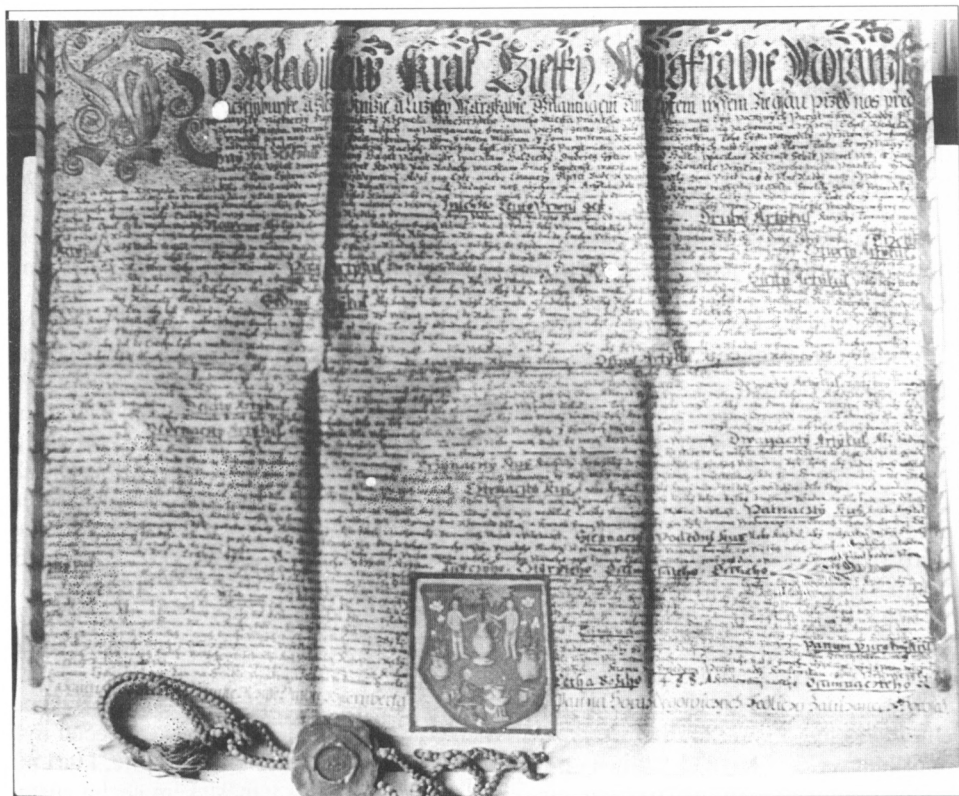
My Wladislaw Kral Cžesky, Markrabie Morawsky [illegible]

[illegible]

Prwnie Artykul geft

Druhy Artykul

Třeti Artykul

Čtwrty Artykul

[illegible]

Ossmy Artykul

Dewaty Artykul

Dewatenacty Artykul

Dwanacty Artykul

Třinacty Artykul

Čtrnacty Artykul

Patnacty Artykul

Sestnacty Artykul

Sedmnacty Poslední Artykul

Leta Božiho 1488

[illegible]